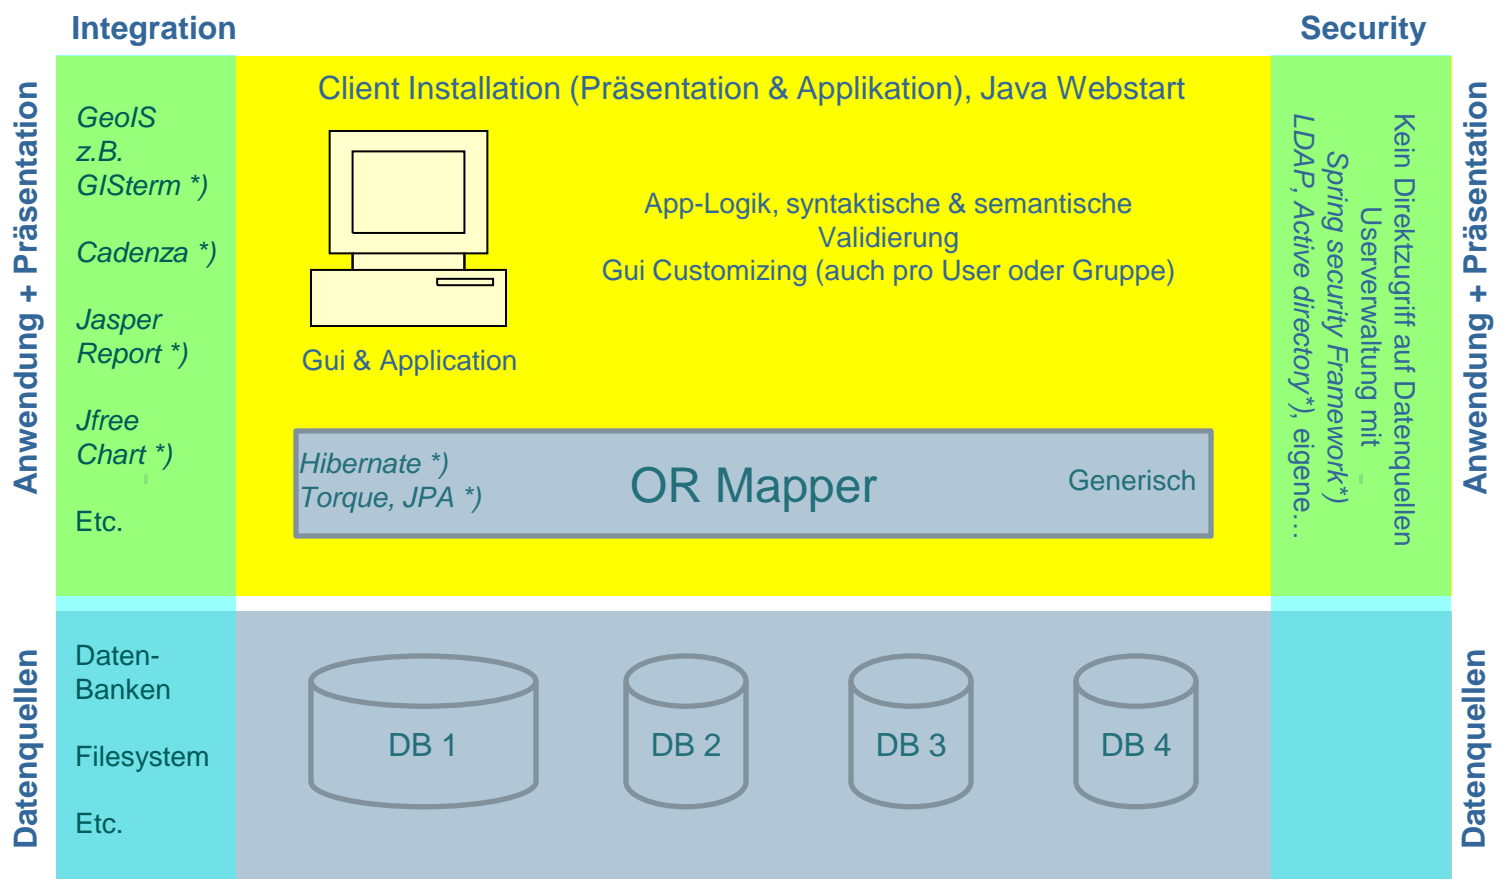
Integration

Security

Anwendung + Präsentation

GeoIS z.B. GISterm *)

Cadenza *)

Jasper Report *)

Jfree Chart *)

Etc.

Client Installation (Präsentation & Applikation), Java Webstart

Gui & Application

App-Logik, syntaktische & semantische Validierung
Gui Customizing (auch pro User oder Gruppe)

Hibernate *)
Torque, JPA *)

OR Mapper

Generisch

Kein Direktzugriff auf Datenquellen
Userverwaltung mit
Spring security Framework*)
LDAP, Active directory*), eigene…

Anwendung + Präsentation

Datenquellen

Daten-Banken

Filesystem

Etc.

DB 1

DB 2

DB 3

DB 4

Datenquellen